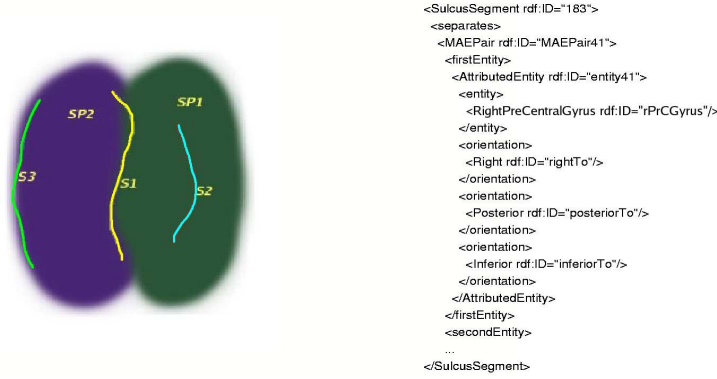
SP2
SP1
S3
S1
S2

<SulcusSegment rdf:ID="183">
<separates>
<MAEPair rdf:ID="MAEPair41">
<firstEntity>
<AttributedEntity rdf:ID="entity41">
<entity>
<RightPreCentralGyrus rdf:ID="rPrCGyrus"/>
</entity>
<orientation>
<Right rdf:ID="rightTo"/>
</orientation>
<orientation>
<Posterior rdf:ID="posteriorTo"/>
</orientation>
<orientation>
<Inferior rdf:ID="inferiorTo"/>
</orientation>
</AttributedEntity>
</firstEntity>
<secondEntity>
...
</SulcusSegment>